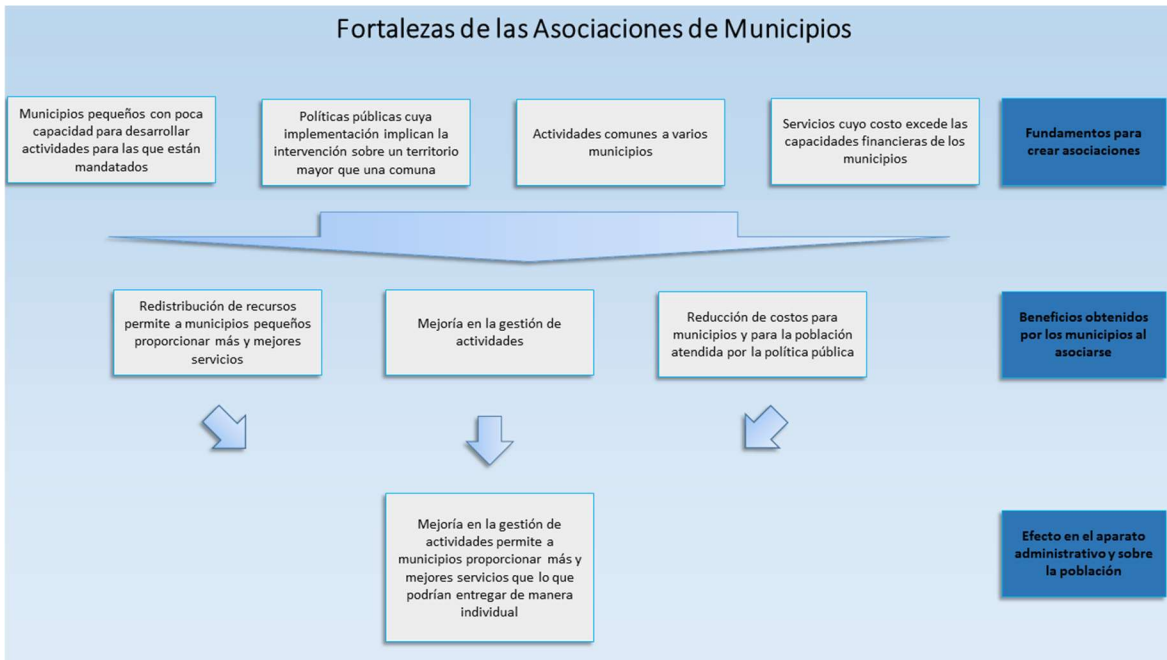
Fortalezas de las Asociaciones de Municipios

Municipios pequeños con poca capacidad para desarrollar actividades para las que están mandatados

Políticas públicas cuya implementación implican la intervención sobre un territorio mayor que una comuna

Actividades comunes a varios municipios

Servicios cuyo costo excede las capacidades financieras de los municipios

Fundamentos para crear asociaciones

Redistribución de recursos permite a municipios pequeños proporcionar más y mejores servicios

Mejoría en la gestión de actividades

Reducción de costos para municipios y para la población atendida por la política pública

Beneficios obtenidos por los municipios al asociarse

Mejoría en la gestión de actividades permite a municipios proporcionar más y mejores servicios que lo que podrían entregar de manera individual

Efecto en el aparato administrativo y sobre la población